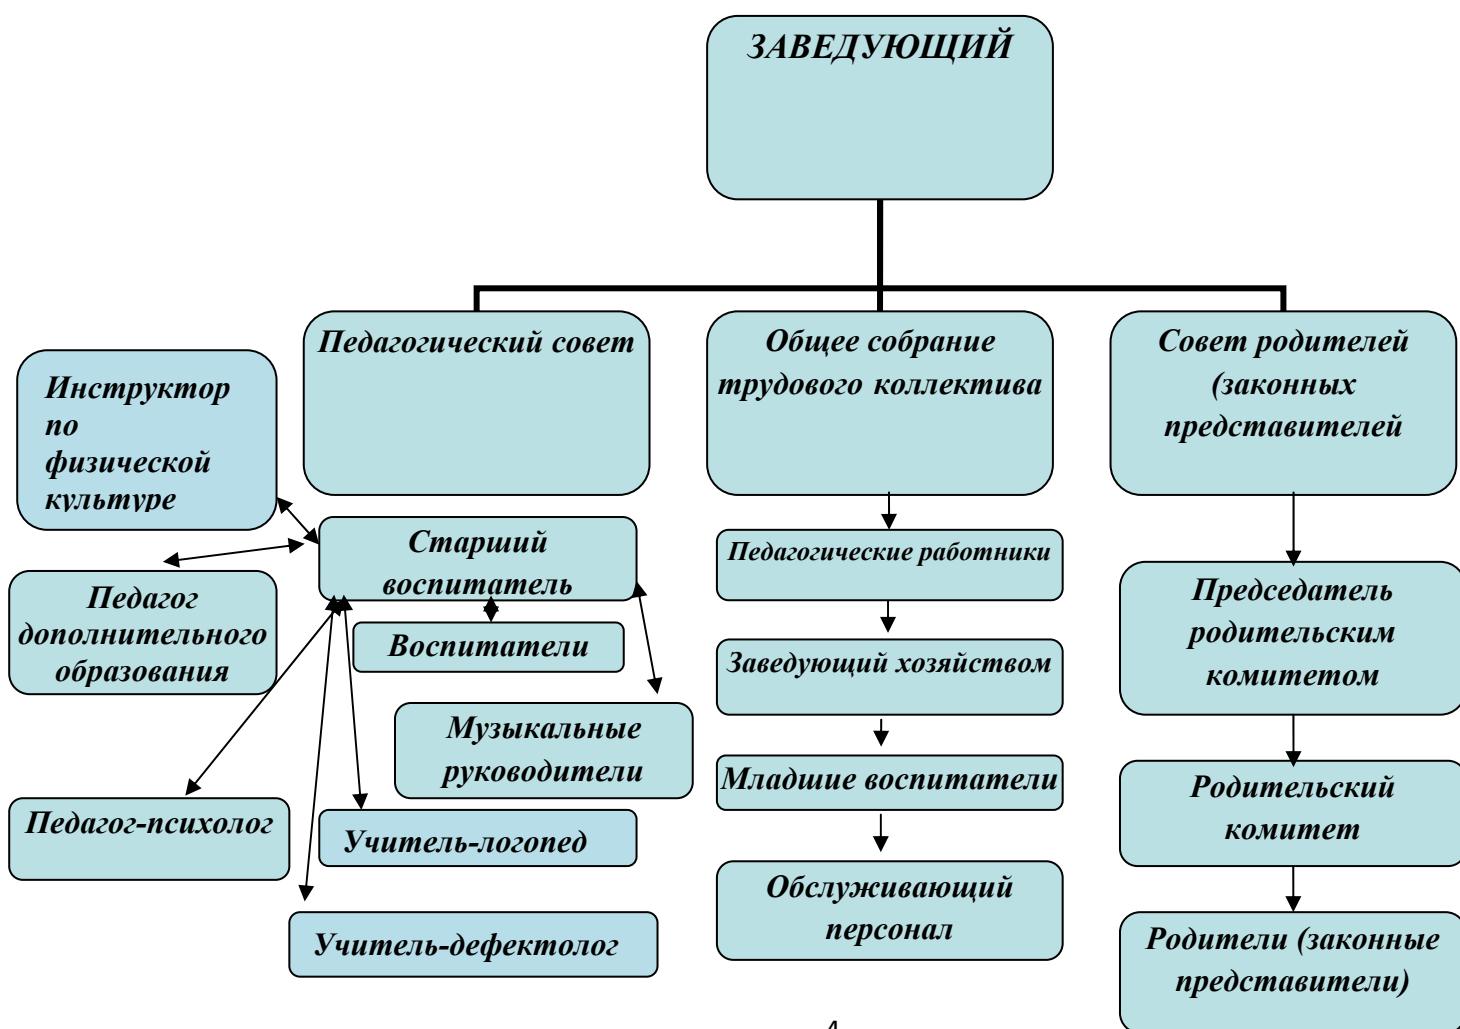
ЗАВЕДУЮЩИЙ

Педагогический совет

Общее собрание трудового коллектива

Совет родителей (законных представителей

Инструктор по физической культуре

Старший воспитатель

Педагог дополнительного образования

Воспитатели

Музыкальные руководители

Педагог-психолог

Учитель-логопед

Учитель-дефектолог

Педагогические работники

Заведующий хозяйством

Младшие воспитатели

Обслуживающий персонал

Председатель родительским комитетом

Родительский комитет

Родители (законные представители)

4